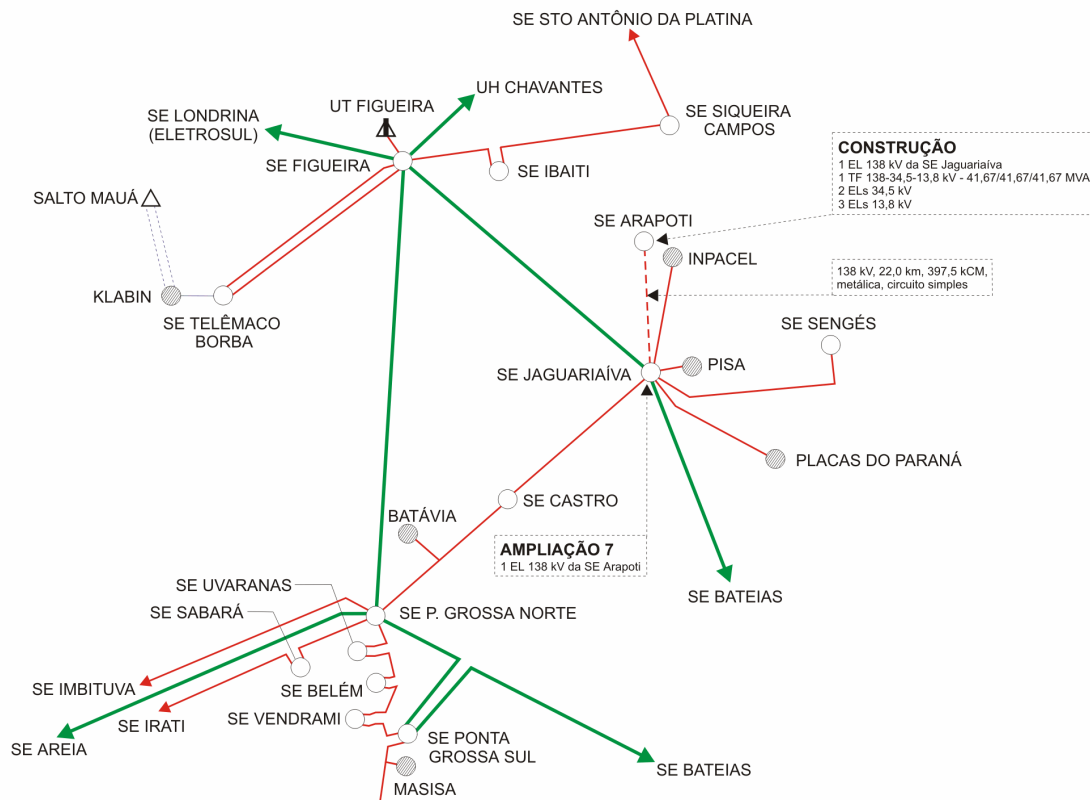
SE STO ANTÔNIO DA PLATINA

UH CHAVANTES

SE LONDRINA (ELETROSUL)

UT FIGUEIRA

SE SIQUEIRA CAMPOS

SE FIGUEIRA

SE IBAITI

CONSTRUÇÃO
1 EL 138 kV da SE Jaguariaíva
1 TF 138-34,5-13,8 kV - 41,67/41,67/41,67 MVA
2 ELs 34,5 kV
3 ELs 13,8 kV

SALTO MAUÁ

SE ARAPOTI

INPACEL

138 kV, 22,0 km, 397,5 kCM, metálica, circuito simples

KLABIN

SE TELÊMACO BORBA

SE SENGÉS

SE JAGUARIAÍVA

PISA

PLACAS DO PARANÁ

SE CASTRO

BATÁVIA

AMPLIAÇÃO 7
1 EL 138 kV da SE Arapoti

SE UVARANAS

SE SABARÁ

SE P. GROSSA NORTE

SE BATEIAS

SE IMBITUVA

SE BELÉM

SE IRATI

SE VENDRAMI

SE AREIA

SE PONTA GROSSA SUL

SE BATEIAS

MASISA